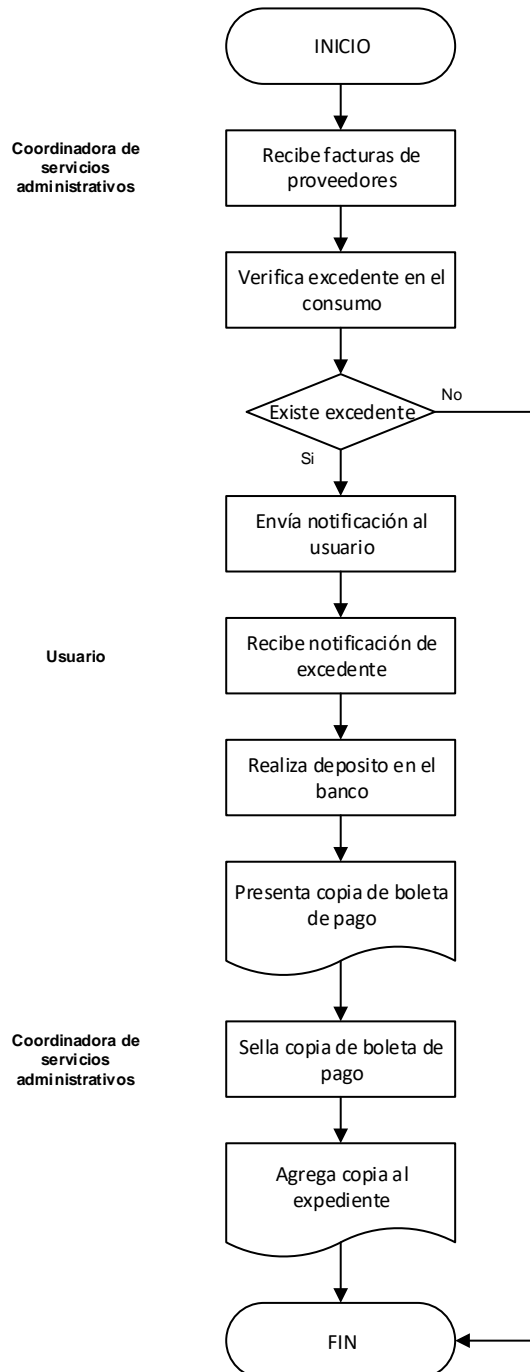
INICIO

Coordinadora de servicios administrativos

Recibe facturas de proveedores

Verifica excedente en el consumo

Existe excedente

No

Si

Envía notificación al usuario

Usuario

Recibe notificación de excedente

Realiza deposito en el banco

Presenta copia de boleta de pago

Coordinadora de servicios administrativos

Sella copia de boleta de pago

Agrega copia al expediente

FIN